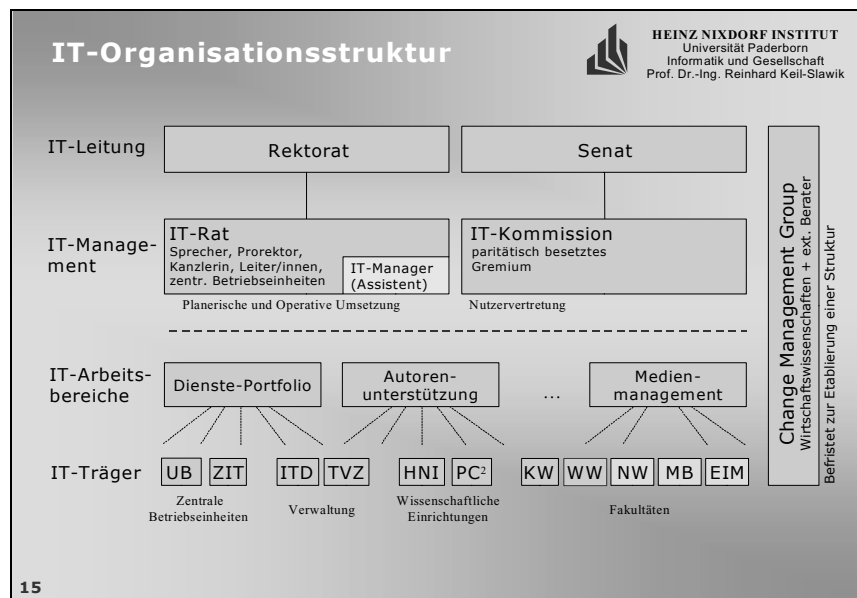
IT-Organisationsstruktur

HEINZ NIXDORF INSTITUT
Universität Paderborn
Informatik und Gesellschaft
Prof. Dr.-Ing. Reinhard Keil-Slawik

IT-Leitung

Rektorat

Senat

IT-Management

IT-Rat
Sprecher, Prorektor, Kanzlerin, Leiter/innen, zentr. Betriebseinheiten

IT-Manager (Assistent)

IT-Kommission
paritätisch besetztes Gremium

Planerische und Operative Umsetzung

Nutzervertretung

IT-Arbeitsbereiche

Dienste-Portfolio

Autorenunterstützung

...

Medienmanagement

IT-Träger

UB ZIT

ITD TVZ

HNI $PC^2$

KW WW NW MB EIM

Zentrale Betriebseinheiten

Verwaltung

Wissenschaftliche Einrichtungen

Fakultäten

Change Management Group
Wirtschaftswissenschaften + ext. Berater
Befristet zur Etablierung einer Struktur

15